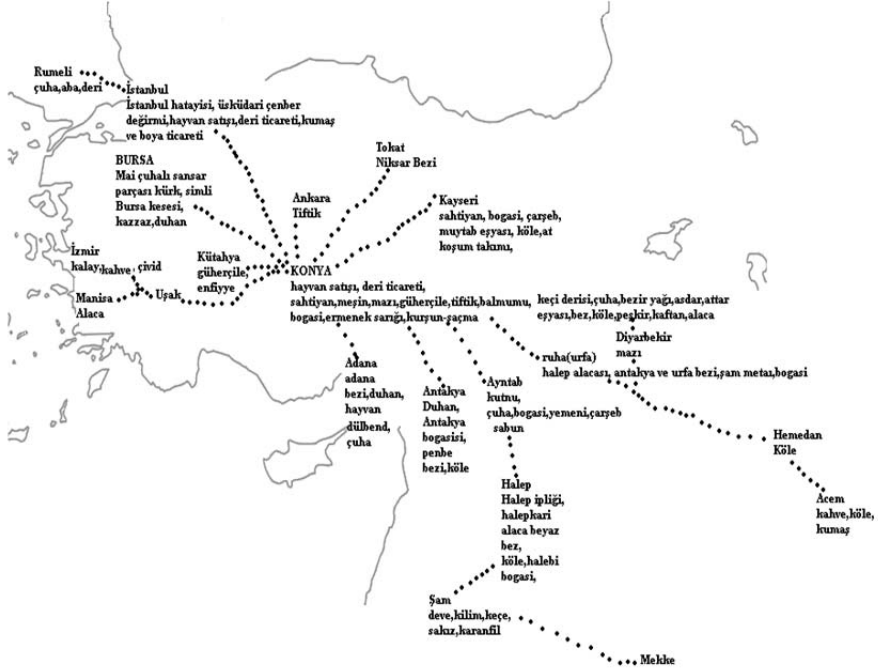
Rumeli
çuha,aba,deri

İstanbul
İstanbul hatayisi, üsküdari çenber değirmi,hayvan satışı,deri ticareti,kumaş ve boya ticareti

BURSA
Mai çuhalı sansar parçası kürk, simli Bursa kesesi, kazzaz,duhan

Tokat
Niksar Bezi

Ankara
Tiftik

Kayseri
sahtiyan, bogasi, çarşeb, muytab eşyası, köle,at koşum takımı,

İzmir
kalay,kahve,çivid

Kütahya
güherçile, enfiyye

Manisa
Alaca

Uşak

KONYA
hayvan satışı, deri ticareti, sahtiyan,meşin,mazı,güherçile,tiftik,balmumu, bogasi,ermenek sarığı,kurşun-saçma

keçi derisi,çuha,bezir yağı,asdar,attar eşyası,bez,köle,peşkir,kaftan,alaca

Diyarbekir
mazı

ruha(urfa)
halep alacası, antakya ve urfa bezi,şam metaı,bogasi

Adana
adana bezi,duhan, hayvan dülbend, çuha

Antakya
Duhan, Antakya bogasisi, penbe bezi,köle

Ayntab
kutnu, çuha,bogasi,yemeni,çarşeb sabun

Hemedan
Köle

Acem
kahve,köle, kumaş

Halep
Halep ipliği, halepkari alaca beyaz bez, köle,halebi bogasi,

Şam
deve,kilim,keçe, sakız,karanfil

Mekke